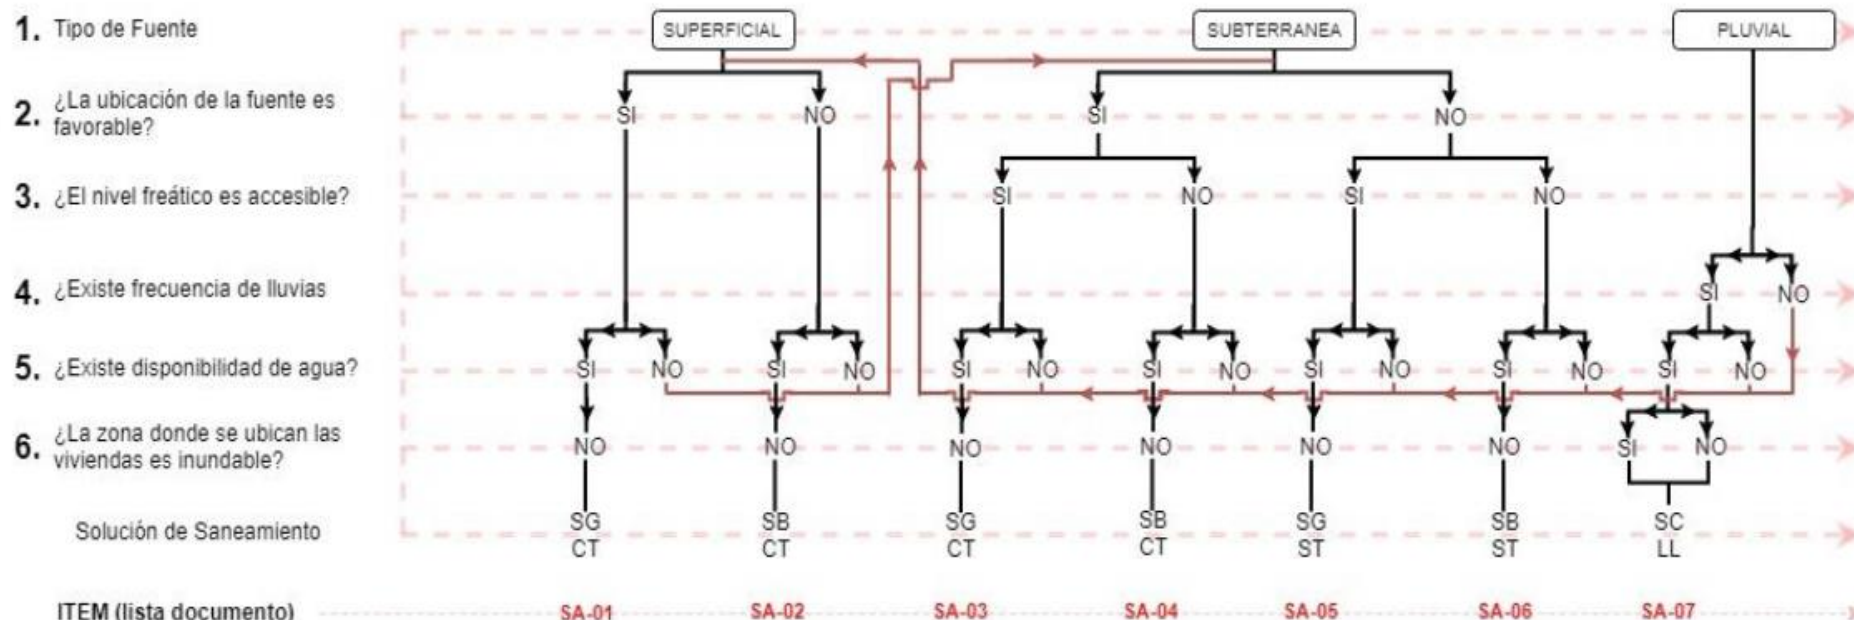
1. Tipo de Fuente

2. ¿La ubicación de la fuente es favorable?

3. ¿El nivel freático es accesible?

4. ¿Existe frecuencia de lluvias

5. ¿Existe disponibilidad de agua?

6. ¿La zona donde se ubican las viviendas es inundable?

Solución de Saneamiento

ITEM (lista documento)

SUPERFICIAL

SUBTERRANEA

PLUVIAL

SI NO

SI NO

SI NO SI NO

SI NO

SI NO SI NO SI NO SI NO SI NO SI NO SI NO

NO NO NO NO NO NO SI NO

SG CT

SB CT

SG CT

SB CT

SG ST

SB ST

SC LL

SA-01 SA-02 SA-03 SA-04 SA-05 SA-06 SA-07